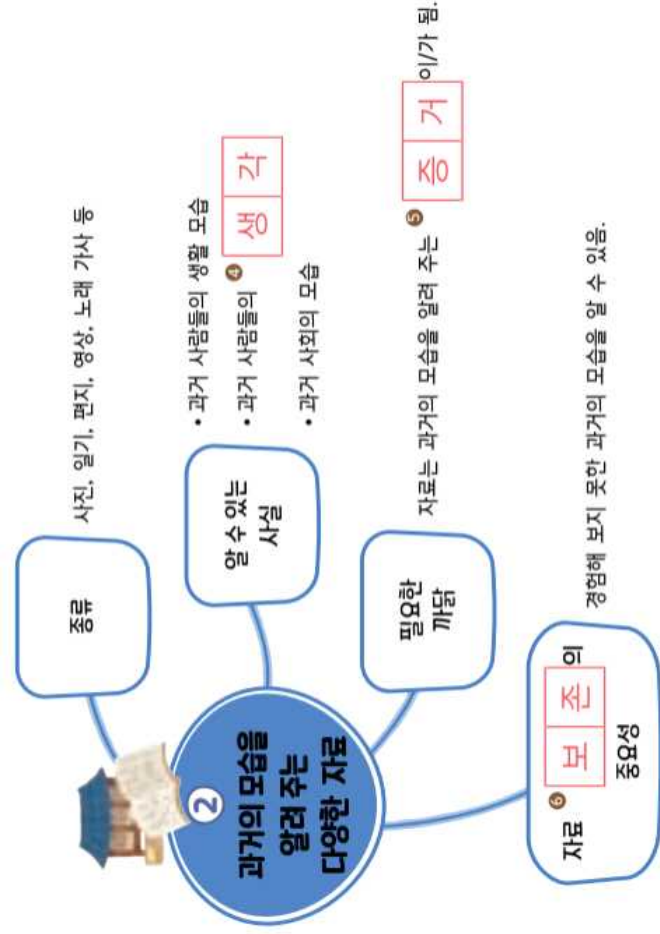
② 과거의 모습을 알려 주는 다양한 자료

종류

사진, 일기, 편지, 영상, 노래 가사 등

알 수 있는 사실

• 과거 사람들의 생활 모습

• 과거 사람들의 ④ 생 각

• 과거 사회의 모습

필요한 까닭

자료는 과거의 모습을 알려 주는 ⑤ 증 거 이/가 됨.

자료 ⑥ 보 존 의 중요성

경험해 보지 못한 과거의 모습을 알 수 있음.